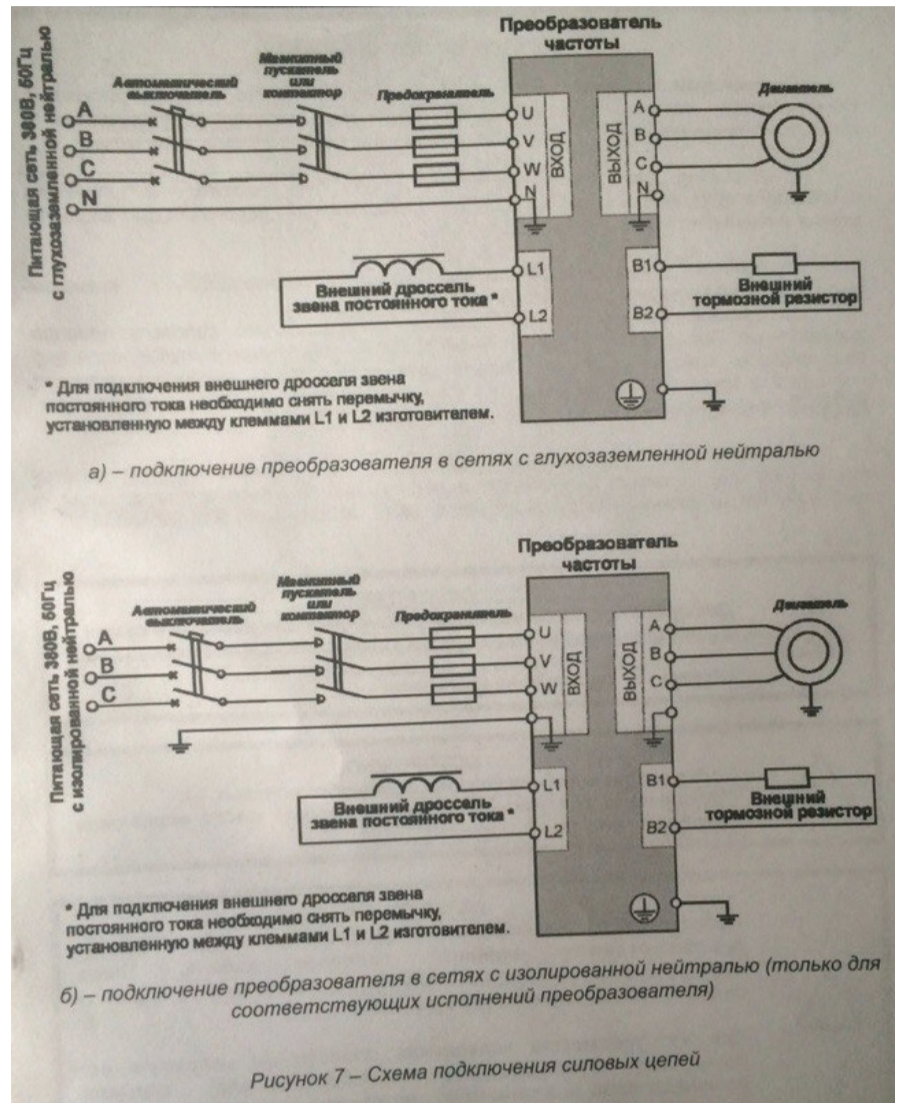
Питающая сеть 380В, 50Гц с глухозаземленной нейтралью

A
B
C
N

Автоматический выключатель

Магнитный пускатель или контактор

Предохранитель

Преобразователь частоты

U
V
W
N
ВХОД

ВЫХОД
A
B
C
N

Двигатель

L1
L2
Внешний дроссель звена постоянного тока *

B1
B2
Внешний тормозной резистор

* Для подключения внешнего дросселя звена постоянного тока необходимо снять перемычку, установленную между клеммами L1 и L2 изготовителем.

а) – подключение преобразователя в сетях с глухозаземленной нейтралью

Питающая сеть 380В, 50Гц с изолированной нейтралью

A
B
C

Автоматический выключатель

Магнитный пускатель или контактор

Предохранитель

Преобразователь частоты

U
V
W
ВХОД

ВЫХОД
A
B
C

Двигатель

L1
L2
Внешний дроссель звена постоянного тока *

B1
B2
Внешний тормозной резистор

* Для подключения внешнего дросселя звена постоянного тока необходимо снять перемычку, установленную между клеммами L1 и L2 изготовителем.

б) – подключение преобразователя в сетях с изолированной нейтралью (только для соответствующих исполнений преобразователя)

Рисунок 7 – Схема подключения силовых цепей